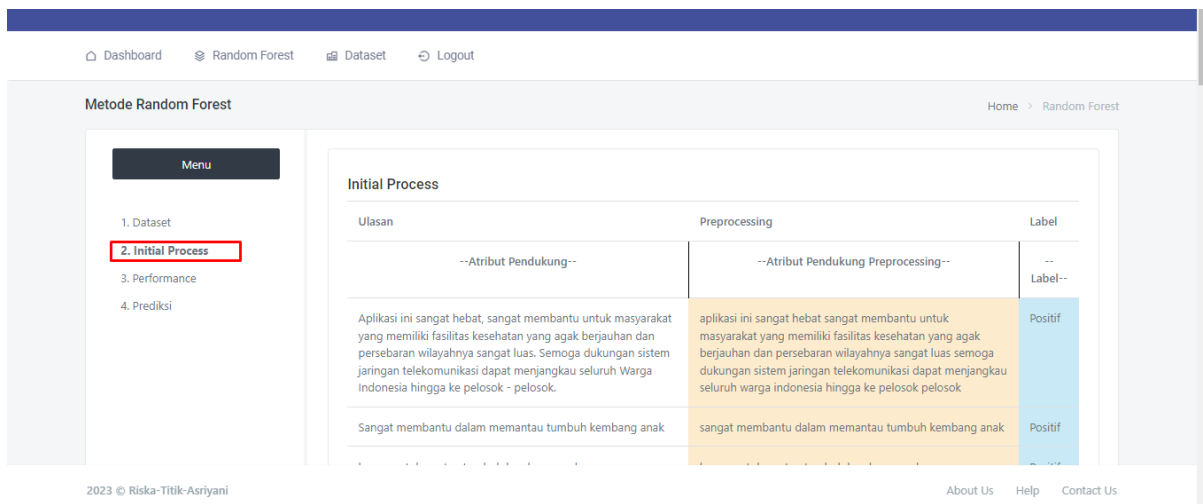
Dashboard Random Forest Dataset Logout

Metode Random Forest

Home > Random Forest

Menu

1. Dataset
2. Initial Process
3. Performance
4. Prediksi

Initial Process

| Ulasan | Preprocessing | Label |
|---|---|---|
| --Atribut Pendukung-- | --Atribut Pendukung Preprocessing-- | --Label-- |
| Aplikasi ini sangat hebat, sangat membantu untuk masyarakat yang memiliki fasilitas kesehatan yang agak berjauhan dan persebaran wilayahnya sangat luas. Semoga dukungan sistem jaringan telekomunikasi dapat menjangkau seluruh Warga Indonesia hingga ke pelosok - pelosok. | aplikasi ini sangat hebat sangat membantu untuk masyarakat yang memiliki fasilitas kesehatan yang agak berjauhan dan persebaran wilayahnya sangat luas semoga dukungan sistem jaringan telekomunikasi dapat menjangkau seluruh warga indonesia hingga ke pelosok pelosok | Positif |
| Sangat membantu dalam memantau tumbuh kembang anak | sangat membantu dalam memantau tumbuh kembang anak | Positif |
| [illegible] | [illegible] | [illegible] |

2023 © Riska-Titik-Asriyani

About Us Help Contact Us